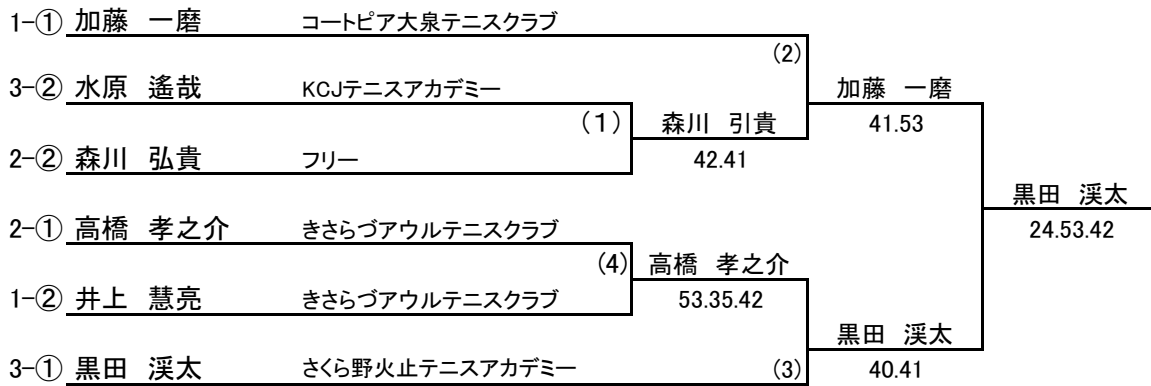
1-① 加藤　一磨　コートピア大泉テニスクラブ
(2)
3-② 水原　遙哉　KCJテニスアカデミー
加藤　一磨
(1)
森川　引貴
41.53
2-② 森川　弘貴　フリー
42.41
黒田　渓太
2-① 高橋　孝之介　きさらづアウルテニスクラブ
24.53.42
(4)
高橋　孝之介
1-② 井上　慧亮　きさらづアウルテニスクラブ
53.35.42
黒田　渓太
3-① 黒田　渓太　さくら野火止テニスアカデミー
(3)
40.41